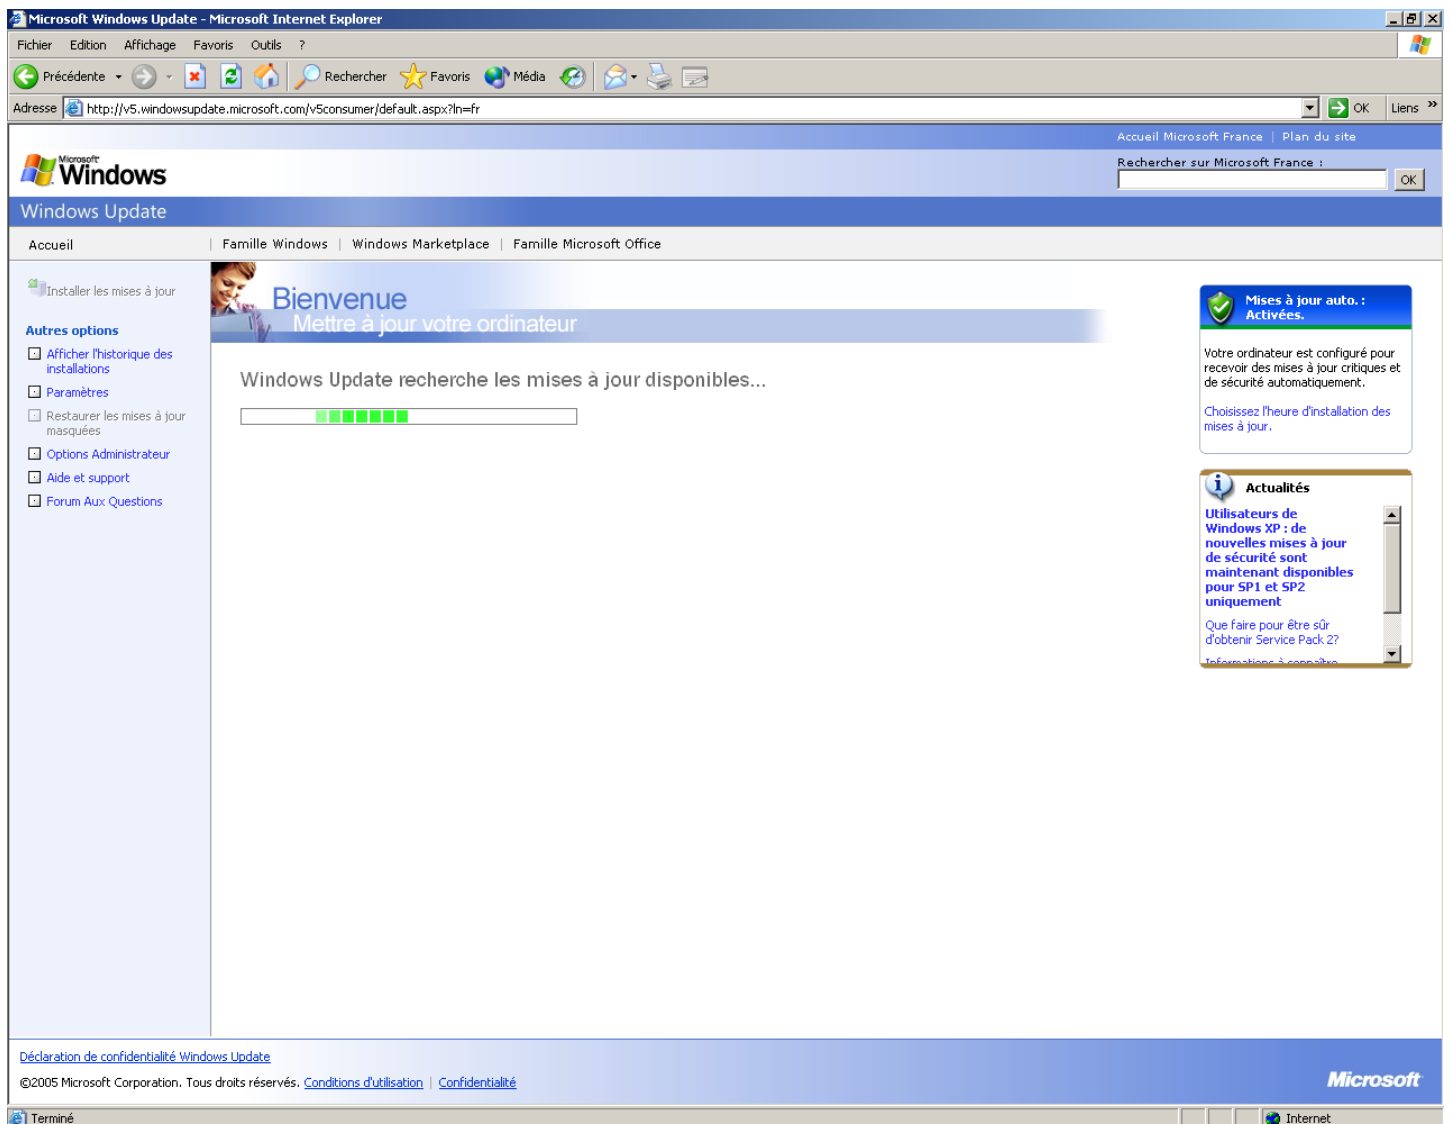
Microsoft Windows Update - Microsoft Internet Explorer

Fichier Edition Affichage Favoris Outils ?

Précédente Rechercher Favoris Média

Adresse http://v5.windowsupdate.microsoft.com/v5consumer/default.aspx?ln=fr OK Liens »

Accueil Microsoft France | Plan du site

Microsoft Windows

Rechercher sur Microsoft France : OK

Windows Update

Accueil | Famille Windows | Windows Marketplace | Famille Microsoft Office

Installer les mises à jour

Autres options

Afficher l'historique des installations

Paramètres

Restaurer les mises à jour masquées

Options Administrateur

Aide et support

Forum Aux Questions

Bienvenue

Mettre à jour votre ordinateur

Windows Update recherche les mises à jour disponibles...

Mises à jour auto. : Activées.

Votre ordinateur est configuré pour recevoir des mises à jour critiques et de sécurité automatiquement.

Choisissez l'heure d'installation des mises à jour.

Actualités

Utilisateurs de Windows XP : de nouvelles mises à jour de sécurité sont maintenant disponibles pour SP1 et SP2 uniquement

Que faire pour être sûr d'obtenir Service Pack 2?

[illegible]

Déclaration de confidentialité Windows Update

©2005 Microsoft Corporation. Tous droits réservés. Conditions d'utilisation | Confidentialité

Microsoft

Terminé

Internet